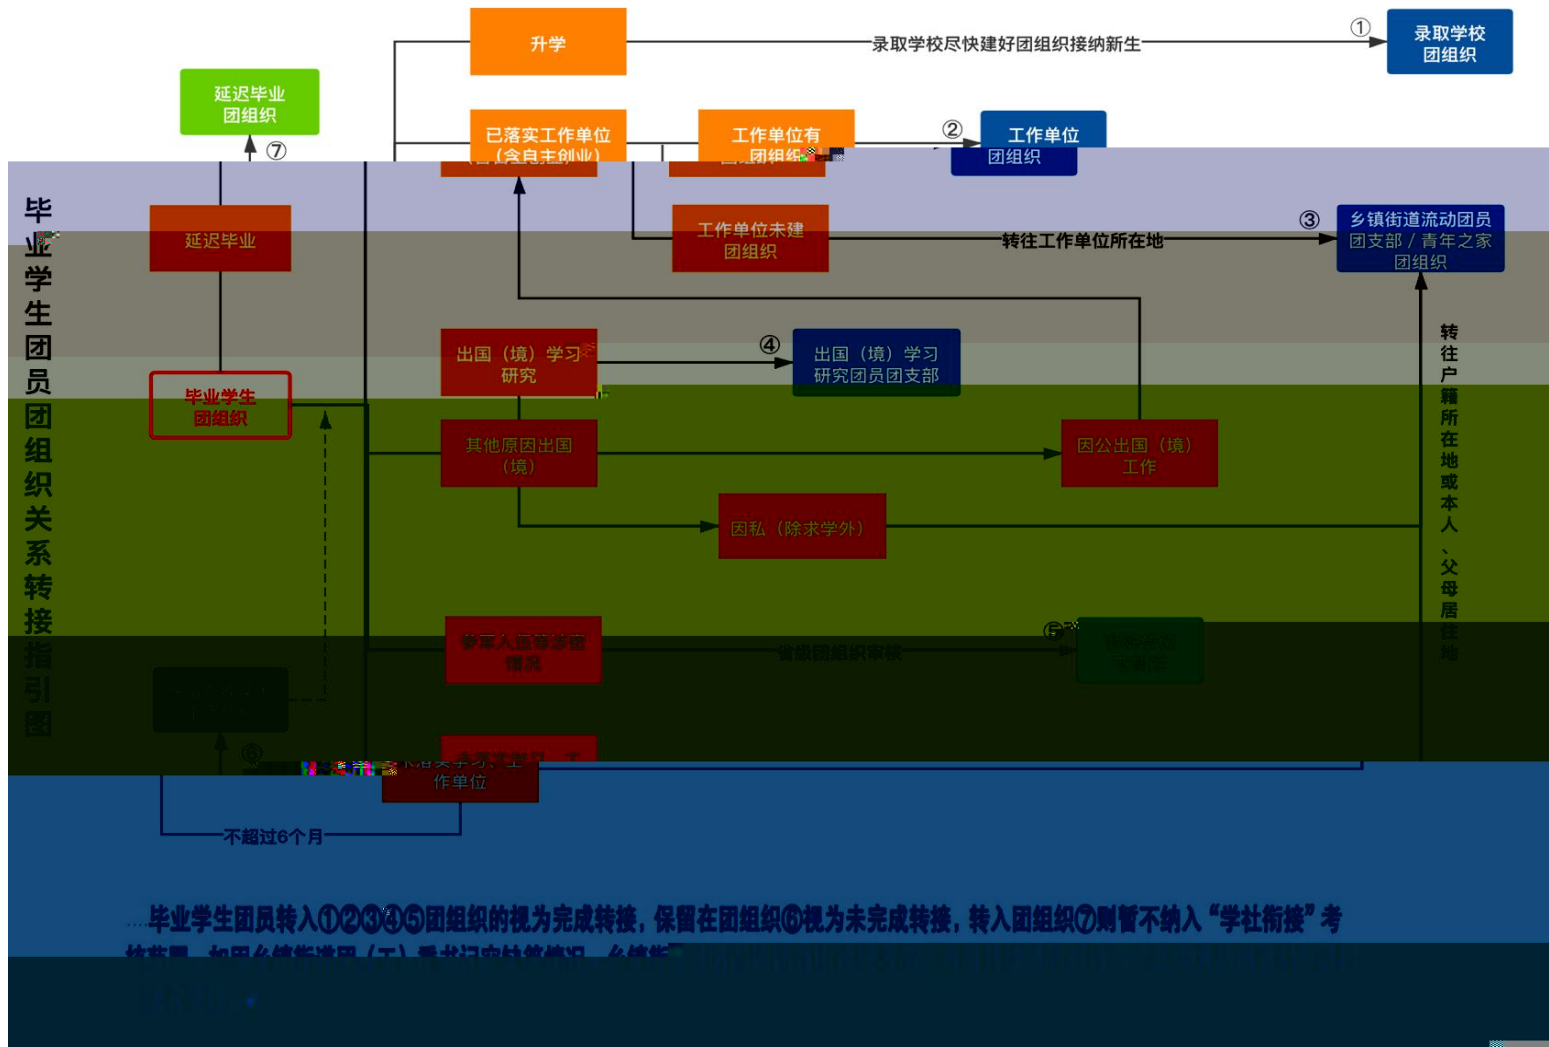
毕业学生团员团组织关系转接指引图

升学

录取学校尽快建好团组织接纳新生

①

录取学校团组织

延迟毕业团组织

⑦

已落实工作单位（含自主创业）

工作单位有团组织

②

工作单位团组织

延迟毕业

工作单位未建团组织

转往工作单位所在地

③

乡镇街道流动团员团支部 / 青年之家团组织

出国（境）学习研究

④

出国（境）学习研究团员团支部

毕业学生团组织

其他原因出国（境）

因公出国（境）工作

因私（除求学外）

转往户籍所在地或本人、父母居住地

参军入伍等涉密情况

省级团组织审核

⑤

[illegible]

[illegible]

⑥

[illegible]作单位

不超过6个月

毕业学生团员转入①②③④⑤团组织的视为完成转接，保留在团组织⑥视为未完成转接，转入团组织⑦则暂不纳入“学社衔接”考核范围。如因乡镇街道团（工）委书记空缺等情况，乡镇街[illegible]

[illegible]